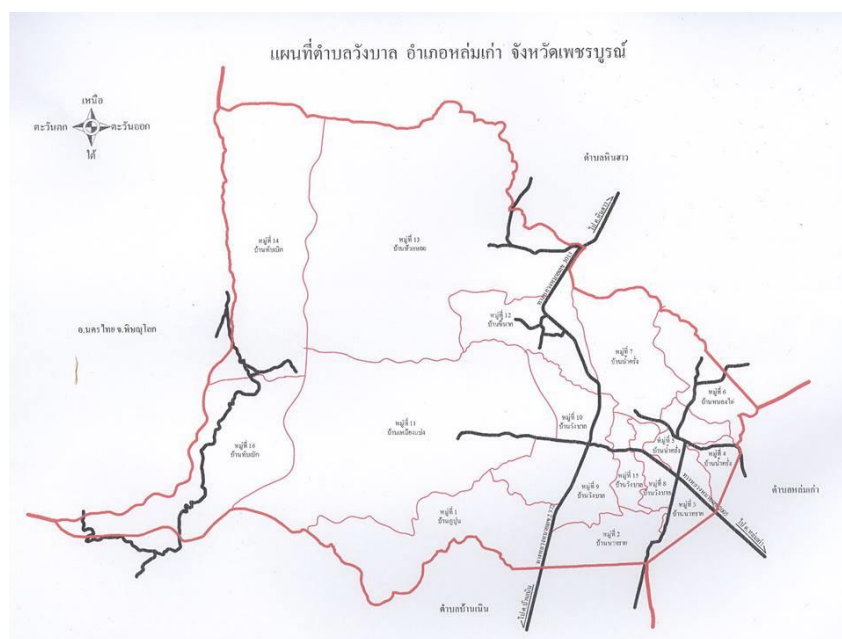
แผนที่ตำบลวังบาล อำเภอหล่มเก่า จังหวัดเพชรบูรณ์

เหนือ
ตะวันตก
ตะวันออก
ใต้

ตำบลหินฮาว

หมู่ที่ 14
บ้าน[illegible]

หมู่ที่ 13
บ้าน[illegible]

อ.นครไทย จ.พิษณุโลก

หมู่ที่ 12
บ้าน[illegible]

หมู่ที่ 7
บ้านน้ำครั่ง

หมู่ที่ 6
บ้าน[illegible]

หมู่ที่ 11
บ้าน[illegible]

หมู่ที่ 10
บ้านวังบาล

หมู่ที่ 16
บ้าน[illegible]

หมู่ที่ 3
บ้านน้ำครั่ง

หมู่ที่ 4
บ้านน้ำครั่ง

หมู่ที่ 9
บ้านวังบาล

หมู่ที่ 15
บ้านวังบาล

หมู่ที่ 8
บ้านวังบาล

หมู่ที่ 5
บ้านนาซำ

ตำบลหล่มเก่า

หมู่ที่ 1
บ้านภูปูน

หมู่ที่ 2
บ้านนาซำ

ตำบลบ้านเนิน

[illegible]